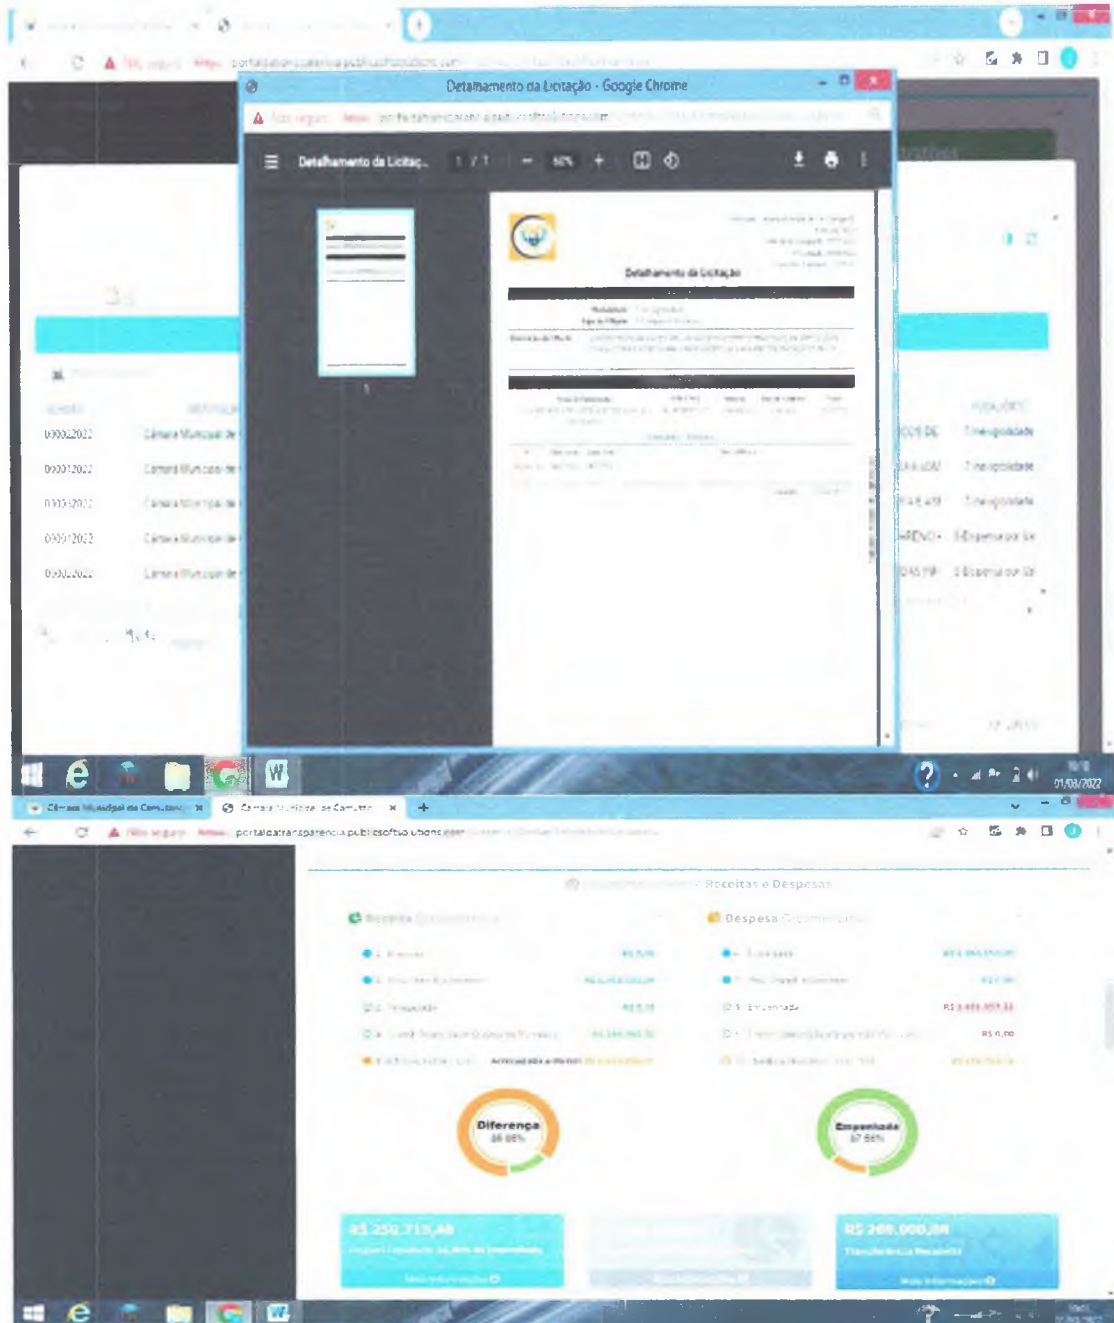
Não seguro https:// portaldatransparencia.publicsoft.com.br

Detalhamento da Licitação - Google Chrome

Não seguro https:// portaldatransparencia.publicsoft.com.br

Detalhamento da Licitaç... 1 / 1 — 60% +

Detalhamento da Licitação

Modalidade
Tipo de Objeto
Descrição do Objeto

1

000022022 Câmara Municipal de
000012022 Câmara Municipal de
000032022 Câmara Municipal de
000012022 Câmara Municipal de
000022022 Câmara Municipal de

MODALIDADE
Inexigibilidade
Inexigibilidade
Inexigibilidade
Dispensa por lei
Dispensa por lei

01/08/2022

Câmara Municipal de Camu... × Câmara Municipal de Camutan... × +

Não seguro https:// portaldatransparencia.publicsoft.com.br

Receitas e Despesas

Receita
Despesa

R$ 0,00

Diferença
Empenhada

R$ 250.715,48
R$ 200.000,00
Transferência Recebida
Mais informações
Mais informações
Mais informações